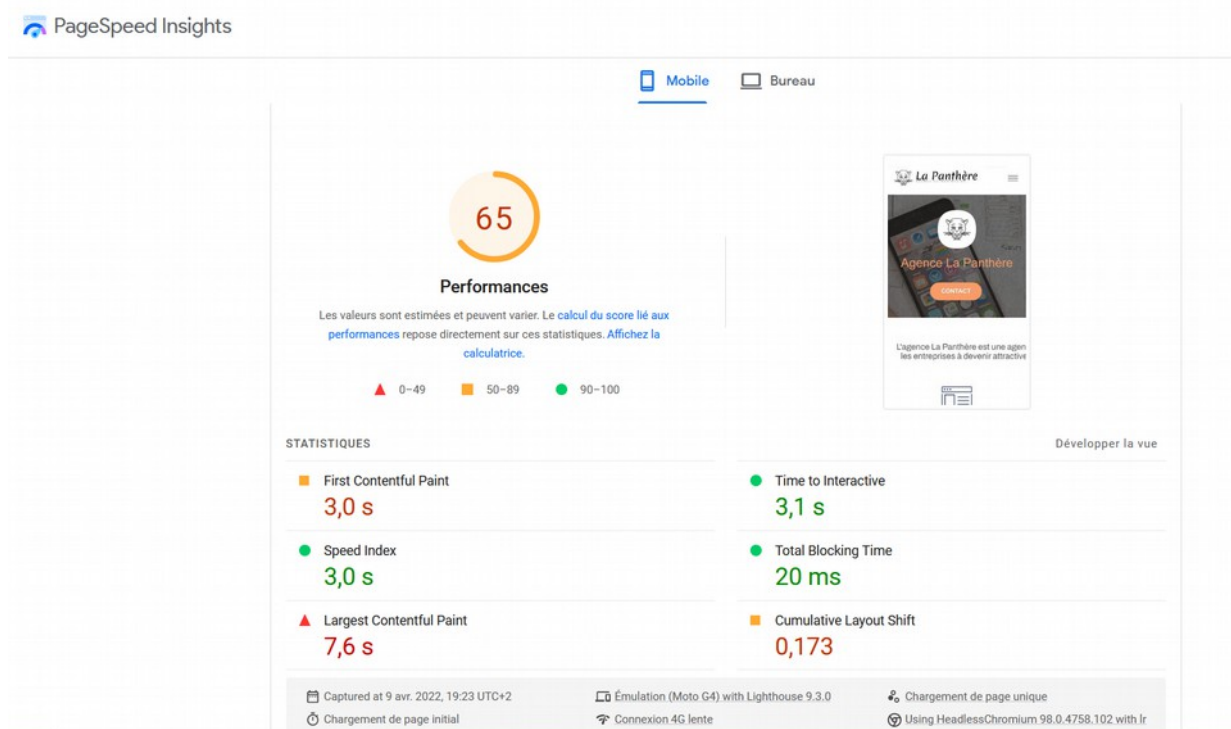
PageSpeed Insights

Mobile Bureau

65

Performances

Les valeurs sont estimées et peuvent varier. Le calcul du score lié aux performances repose directement sur ces statistiques. Affichez la calculatrice.

0–49 50–89 90–100

La Panthère

Agence La Panthère

CONTACT

L'agence La Panthère est une agen les entreprises à devenir attractive

STATISTIQUES

Développer la vue

First Contentful Paint
3,0 s

Time to Interactive
3,1 s

Speed Index
3,0 s

Total Blocking Time
20 ms

Largest Contentful Paint
7,6 s

Cumulative Layout Shift
0,173

Captured at 9 avr. 2022, 19:23 UTC+2
Émulation (Moto G4) with Lighthouse 9.3.0
Chargement de page unique
Chargement de page initial
Connexion 4G lente
Using HeadlessChromium 98.0.4758.102 with lr